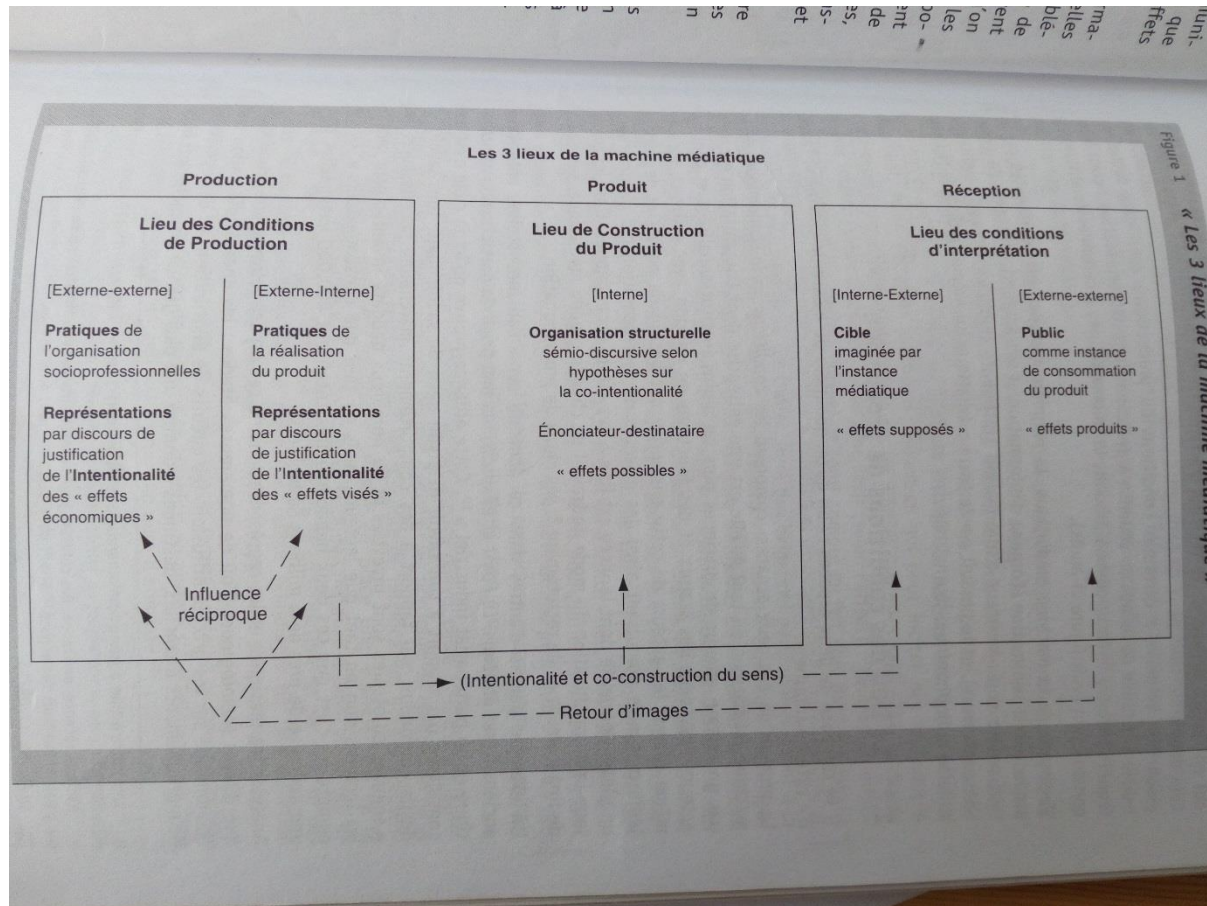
Les 3 lieux de la machine médiatique

Production

Lieu des Conditions de Production

[Externe-externe]

Pratiques de l'organisation socioprofessionnelles

Représentations par discours de justification de l'Intentionalité des « effets économiques »

[Externe-Interne]

Pratiques de la réalisation du produit

Représentations par discours de justification de l'Intentionalité des « effets visés »

Influence réciproque

Produit

Lieu de Construction du Produit

[Interne]

Organisation structurelle sémio-discursive selon hypothèses sur la co-intentionalité

Énonciateur-destinataire

« effets possibles »

Réception

Lieu des conditions d'interprétation

[Interne-Externe]

Cible imaginée par l'instance médiatique

« effets supposés »

[Externe-externe]

Public comme instance de consommation du produit

« effets produits »

(Intentionalité et co-construction du sens)

Retour d'images

Figure 1 « Les 3 lieux de la machine médiatique »

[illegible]